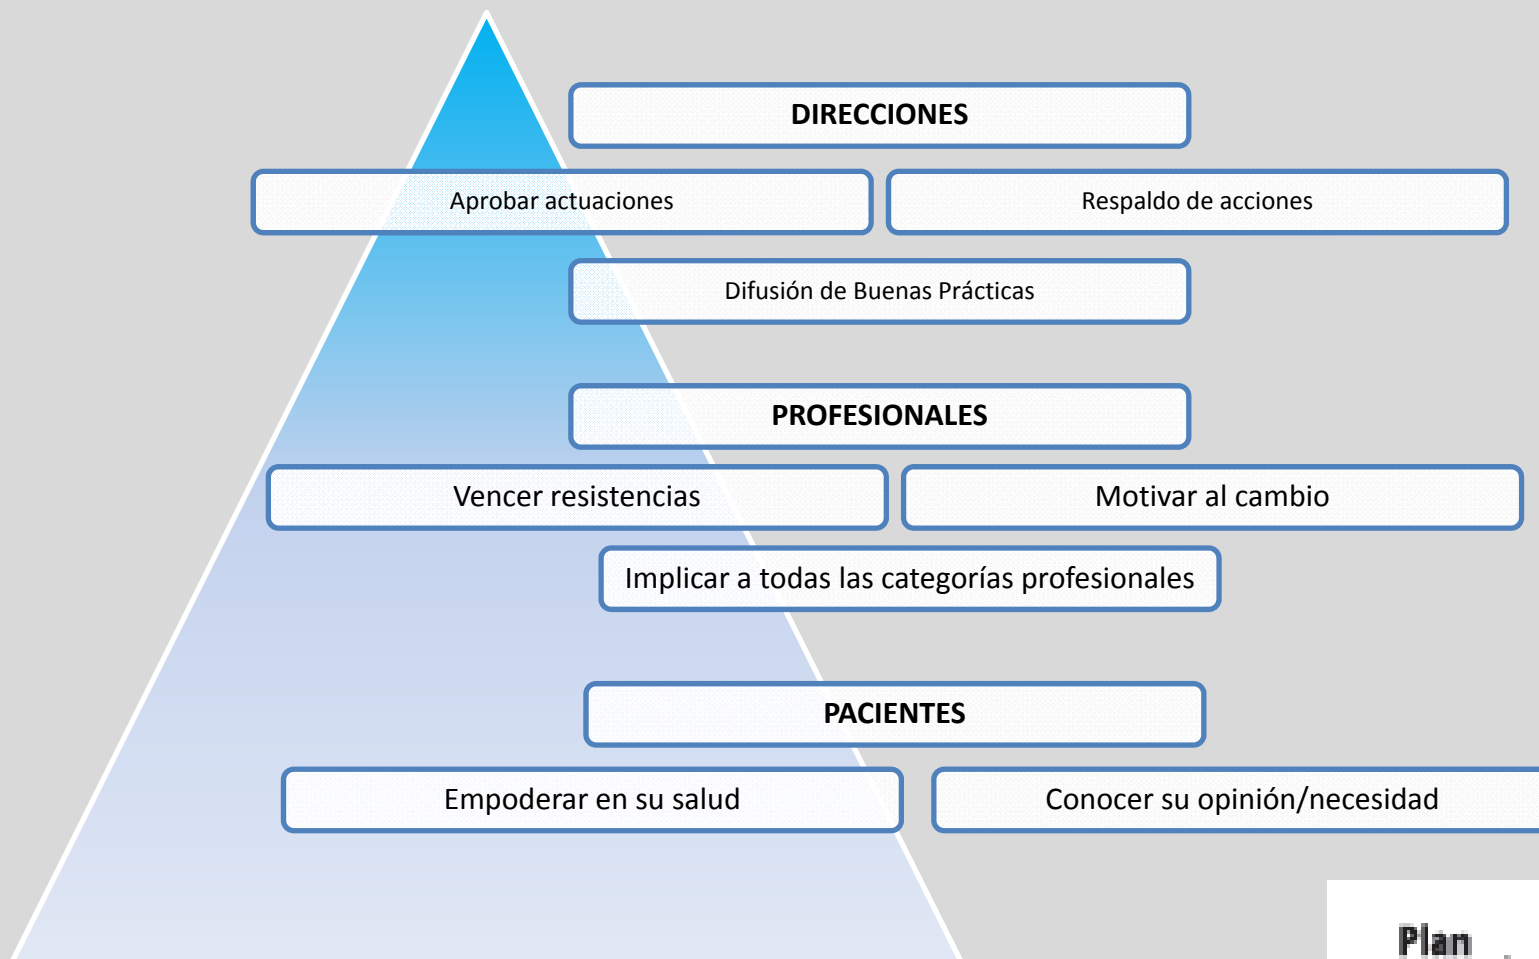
DIRECCIONES

Aprobar actuaciones

Respaldo de acciones

Difusión de Buenas Prácticas

PROFESIONALES

Vencer resistencias

Motivar al cambio

Implicar a todas las categorías profesionales

PACIENTES

Empoderar en su salud

Conocer su opinión/necesidad

Plan